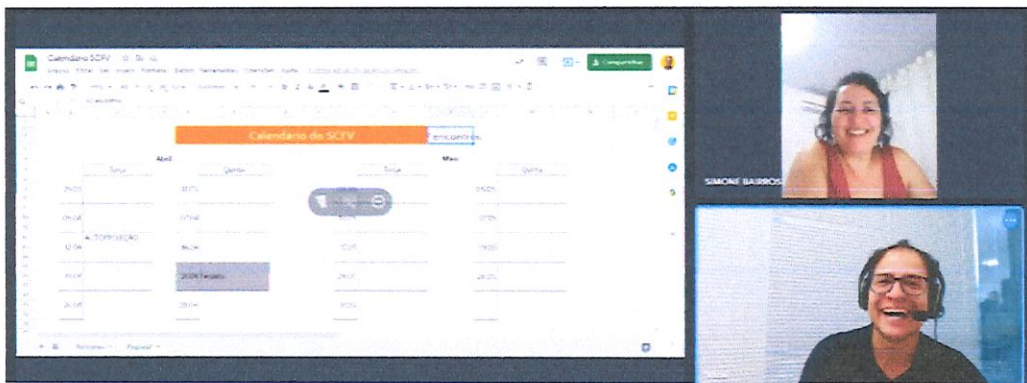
Calendário SCFV

Compartilhar

Calendário do SCFV

encontros

Abril

Maio

Terça

Quinta

Terça

Quinta

29.03

31.03

03.05

05.05

05.04

07.04

10.05

12.05

12.04

AUTOPERCEPÇÃO

14.04

17.05

19.05

19.04

21.04 Feriado

24.05

26.05

26.04

28.04

31.05

SIMONE BAIRROS